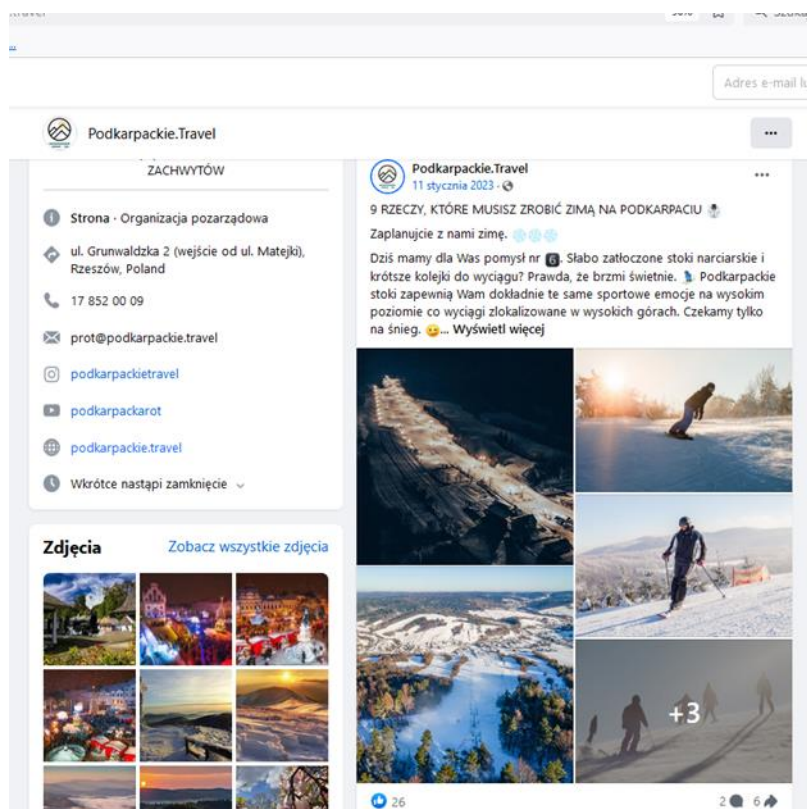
Adres e-mail l

Podkarpackie.Travel

...

ZACHWYTÓW

Strona · Organizacja pozarządowa

ul. Grunwaldzka 2 (wejście od ul. Matejki), Rzeszów, Poland

17 852 00 09

prot@podkarpackie.travel

podkarpackietravel

podkarpackarot

podkarpackie.travel

Wkrótce nastąpi zamknięcie

Zdjęcia

Zobacz wszystkie zdjęcia

Podkarpackie.Travel
11 stycznia 2023 ·

9 RZECZY, KTÓRE MUSISZ ZROBIĆ ZIMĄ NA PODKARPACIU

Zaplanujcie z nami zimę.

Dziś mamy dla Was pomysł nr 6. Słabo zatłoczone stoki narciarskie i krótsze kolejki do wyciągu? Prawda, że brzmi świetnie. Podkarpackie stoki zapewnią Wam dokładnie te same sportowe emocje na wysokim poziomie co wyciągi zlokalizowane w wysokich górach. Czekamy tylko na śnieg. ... Wyświetl więcej

+3

26

2 6